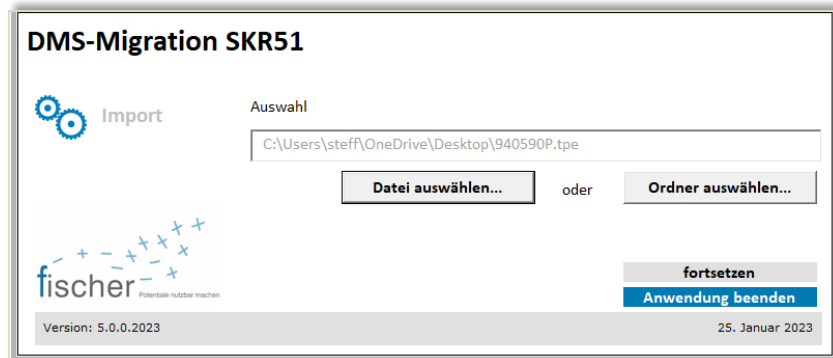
DMS-Migration SKR51

Import

Auswahl

C:\Users\steff\OneDrive\Desktop\940590P.tpe

Datei auswählen...

oder

Ordner auswählen...

fischer Potentiale nutzbar machen

fortsetzen

Anwendung beenden

Version: 5.0.0.2023

25. Januar 2023